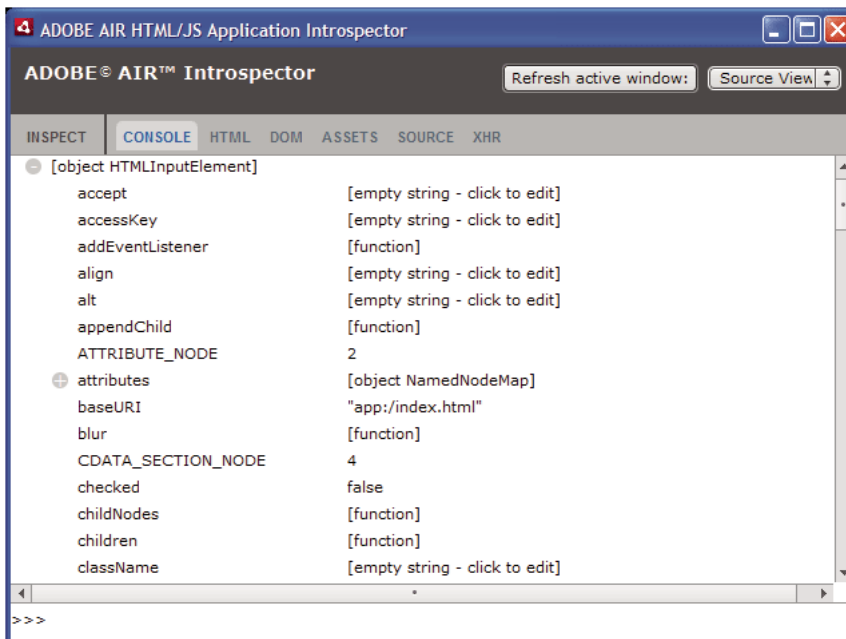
ADOBE AIR HTML/JS Application Introspector

ADOBE© AIR™ Introspector

Refresh active window:

Source View

INSPECT CONSOLE HTML DOM ASSETS SOURCE XHR

[object HTMLInputElement]

| | |
|---|---|
| accept | [empty string - click to edit] |
| accessKey | [empty string - click to edit] |
| addEventListener | [function] |
| align | [empty string - click to edit] |
| alt | [empty string - click to edit] |
| appendChild | [function] |
| ATTRIBUTE_NODE | 2 |
| attributes | [object NamedNodeMap] |
| baseURI | "app:/index.html" |
| blur | [function] |
| CDATA_SECTION_NODE | 4 |
| checked | false |
| childNodes | [function] |
| children | [function] |
| className | [empty string - click to edit] |

>>>